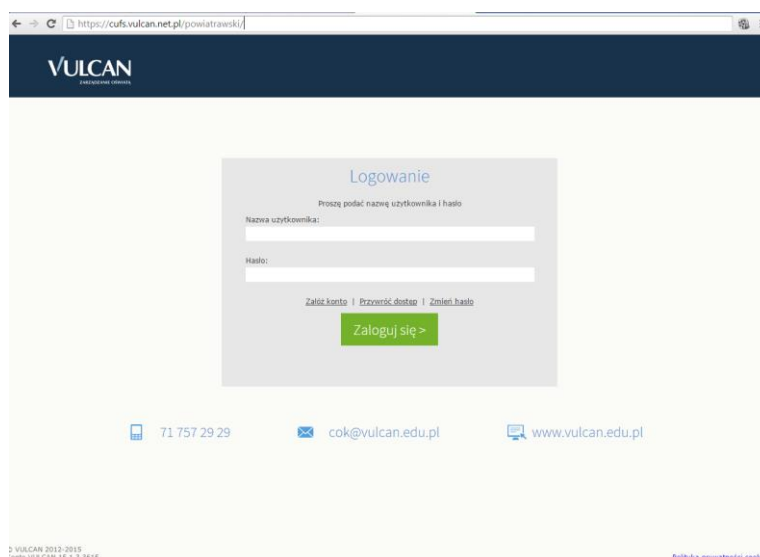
https://cufs.vulcan.net.pl/powiatrawski/

VULCAN
ZARZĄDZANIE OŚWIATĄ

Logowanie

Proszę podać nazwę użytkownika i hasło

Nazwa użytkownika:

Hasło:

Załóż konto | Przywróć dostęp | Zmień hasło

Zaloguj się >

71 757 29 29

cok@vulcan.edu.pl

www.vulcan.edu.pl

VULCAN 2012-2015

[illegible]

Polityka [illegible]